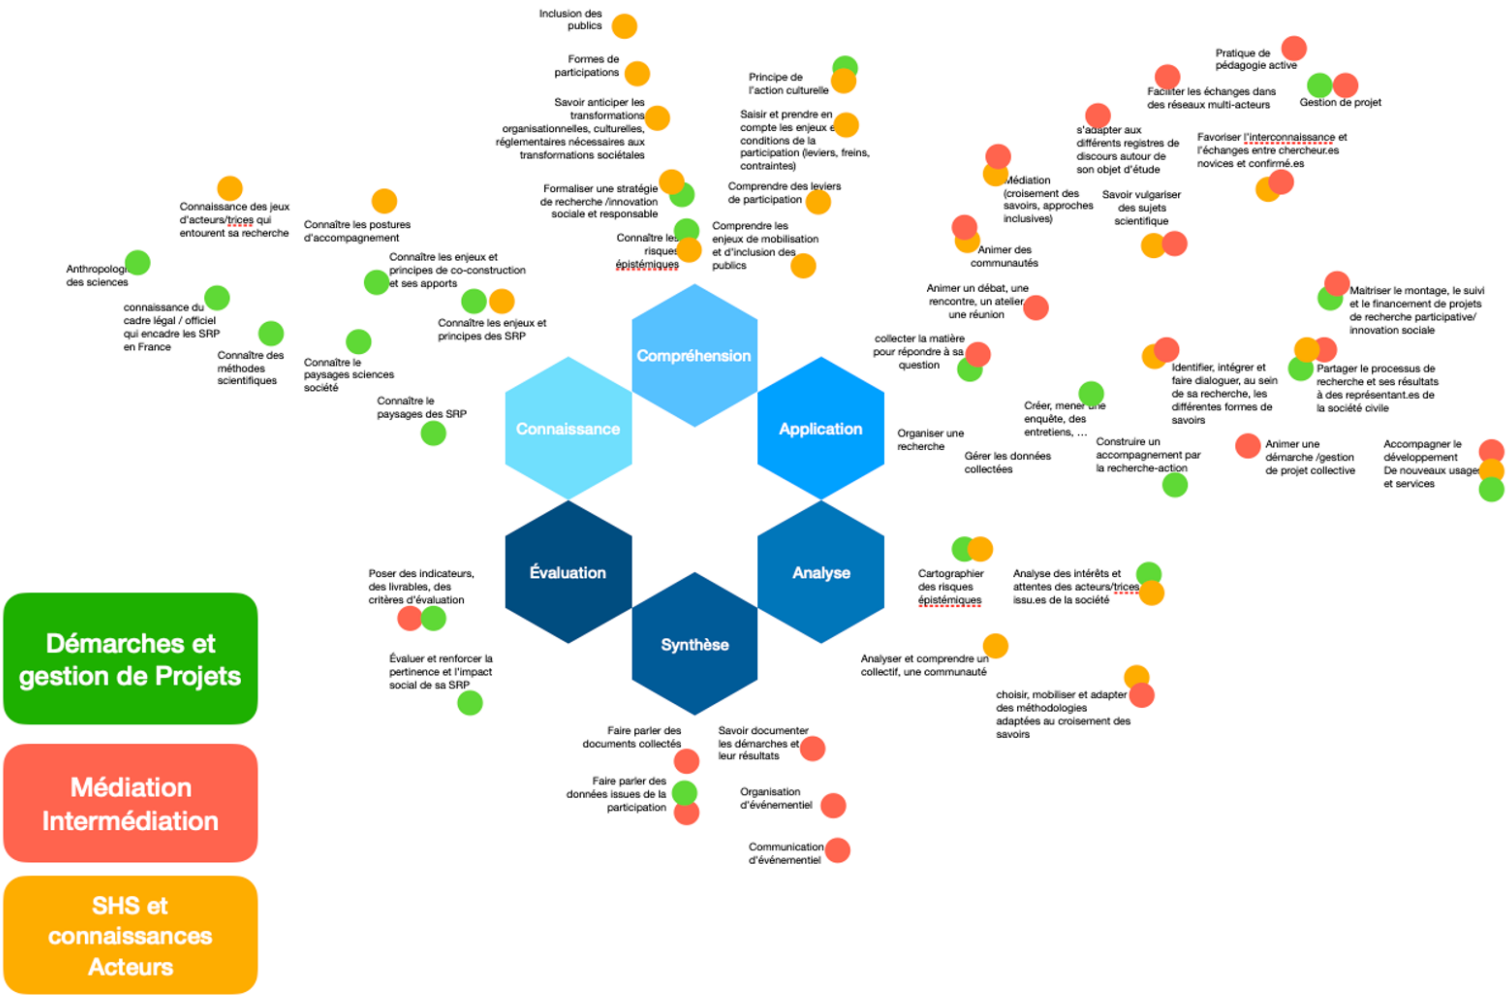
Inclusion des publics

Formes de participations

Savoir anticiper les transformations organisationnelles, culturelles, réglementaires nécessaires aux transformations sociétales

Principe de l'action culturelle

Saisir et prendre en compte les enjeux et conditions de la participation (leviers, freins, contraintes)

Comprendre des leviers de participation

Formaliser une stratégie de recherche /innovation sociale et responsable

Connaître les risques épistémiques

Comprendre les enjeux de mobilisation et d'inclusion des publics

Connaissance des jeux d'acteurs/trices qui entourent sa recherche

Connaître les postures d'accompagnement

Anthropologie des sciences

Connaître les enjeux et principes de co-construction et ses apports

connaissance du cadre légal / officiel qui encadre les SRP en France

Connaître les enjeux et principes des SRP

Connaître des méthodes scientifiques

Connaître le paysages sciences société

Connaître le paysages des SRP

Pratique de pédagogie active

Faciliter les échanges dans des réseaux multi-acteurs

Gestion de projet

S'adapter aux différents registres de discours autour de son objet d'étude

Favoriser l'interconnaissance et l'échange entre chercheur.es novices et confirmé.es

Médiation (croisement des savoirs, approches inclusives)

Savoir vulgariser des sujets scientifique

Animer des communautés

Animer un débat, une rencontre, un atelier, une réunion

Maitriser le montage, le suivi et le financement de projets de recherche participative/ innovation sociale

collecter la matière pour répondre à sa question

Identifier, intégrer et faire dialoguer, au sein de sa recherche, les différentes formes de savoirs

Partager le processus de recherche et ses résultats à des représentant.es de la société civile

Créer, mener une enquête, des entretiens, ...

Organiser une recherche

Gérer les données collectées

Construire un accompagnement par la recherche-action

Animer une démarche /gestion de projet collective

Accompagner le développement De nouveaux usages et services

Compréhension

Connaissance

Application

Évaluation

Analyse

Synthèse

Poser des indicateurs, des livrables, des critères d'évaluation

Cartographier des risques épistémiques

Analyse des intérêts et attentes des acteurs/trices issu.es de la société

Évaluer et renforcer la pertinence et l'impact social de sa SRP

Analyser et comprendre un collectif, une communauté

choisir, mobiliser et adapter des méthodologies adaptées au croisement des savoirs

Faire parler des documents collectés

Savoir documenter les démarches et leur résultats

Faire parler des données issues de la participation

Organisation d'événementiel

Communication d'événementiel

Démarches et gestion de Projets

Médiation Intermédiation

SHS et connaissances Acteurs